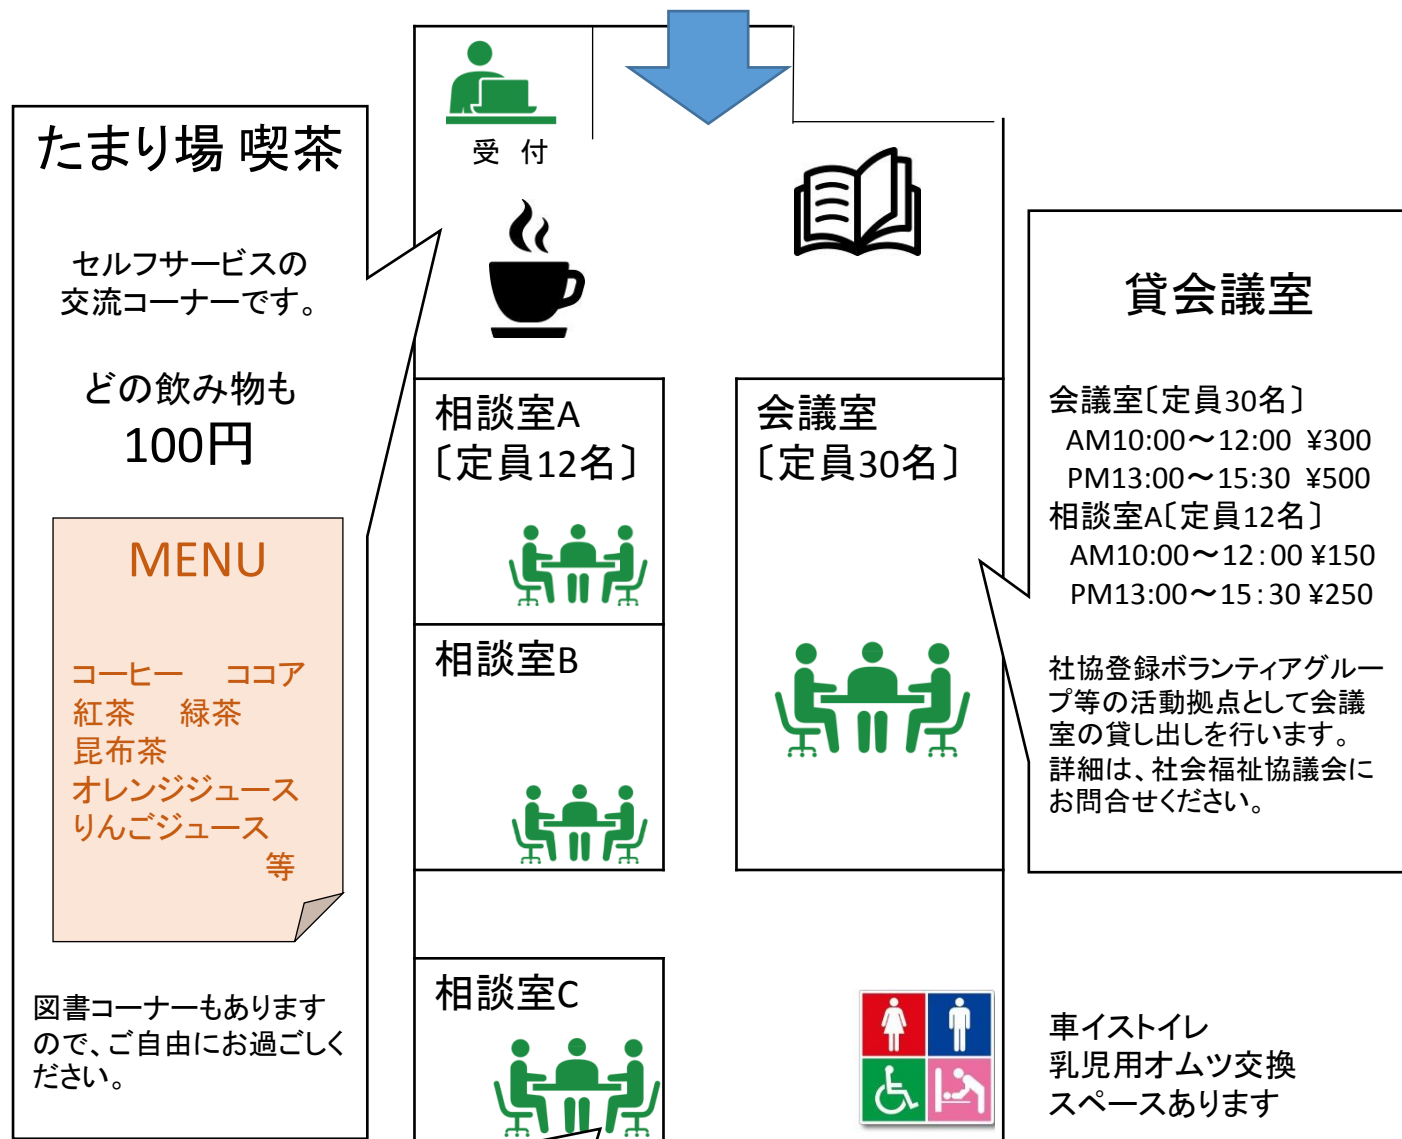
たまり場 喫茶

セルフサービスの交流コーナーです。

どの飲み物も
100円

MENU

コーヒー　ココア
紅茶　緑茶
昆布茶
オレンジジュース
りんごジュース
等

図書コーナーもありますので、ご自由にお過ごしください。

受 付

相談室A
〔定員12名〕

相談室B

相談室C

会議室
〔定員30名〕

貸会議室

会議室〔定員30名〕
AM10:00～12:00 ¥300
PM13:00～15:30 ¥500
相談室A〔定員12名〕
AM10:00～12:00 ¥150
PM13:00～15:30 ¥250

社協登録ボランティアグループ等の活動拠点として会議室の貸し出しを行います。
詳細は、社会福祉協議会にお問合せください。

車イストイレ
乳児用オムツ交換スペースあります